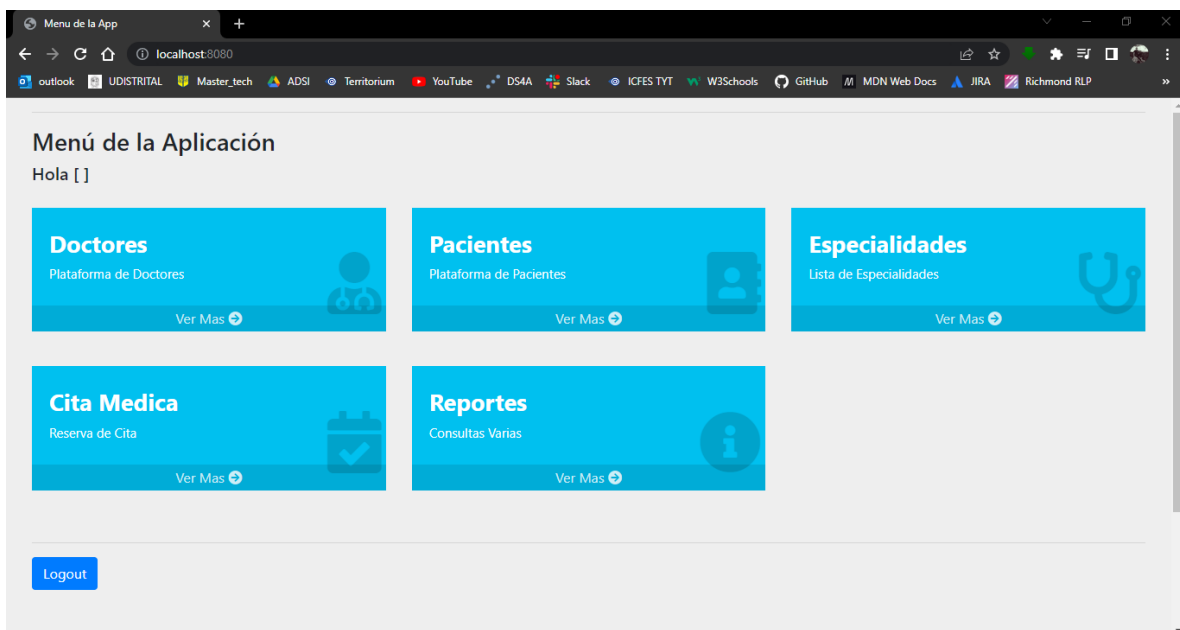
Menu de la App

localhost:8080

outlook UDISTRITAL Master_tech ADSI Territorium YouTube DS4A Slack ICFES TYT W3Schools GitHub MDN Web Docs JIRA Richmond RLP

Menú de la Aplicación

Hola [ ]

Doctores
Plataforma de Doctores
Ver Mas

Pacientes
Plataforma de Pacientes
Ver Mas

Especialidades
Lista de Especialidades
Ver Mas

Cita Medica
Reserva de Cita
Ver Mas

Reportes
Consultas Varias
Ver Mas

Logout